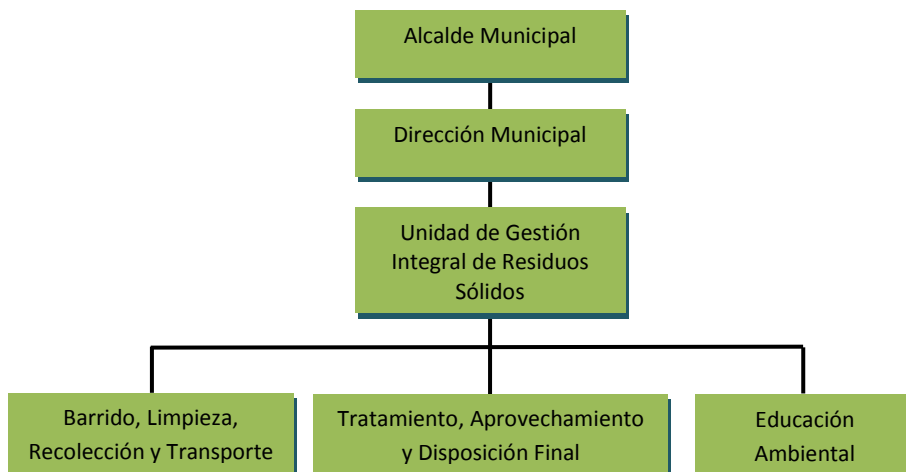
Alcalde Municipal

Dirección Municipal

Unidad de Gestión Integral de Residuos Sólidos

Barrido, Limpieza, Recolección y Transporte

Tratamiento, Aprovechamiento y Disposición Final

Educación Ambiental